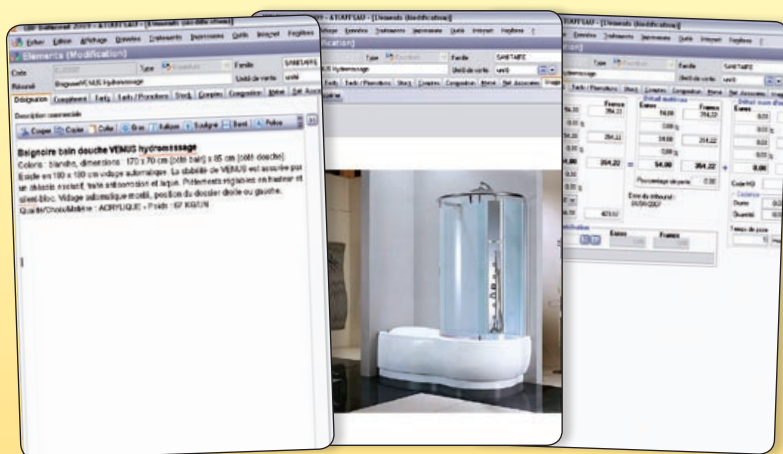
Fichier Edition Affichage Ouvrages Traitements Impressions Outils Internet Fenêtres

Elements (Modification)

Code
Type
Famille SANITAIRE
Baignoire VENUS hydromassage
Unité de vente unité
Résumé

Désignation | Compléments | Tarifs | Tarifs / Fournisseurs | Stock | Comptes | Composition | Métré | Elt. Associés

Description commerciale

Couper | Copier | Coller | Gras | Italique | Souligné | Barré | Police

Baignoire bain douche VENUS hydromassage
Coloris : blanche, dimensions : 170 x 70 cm (côté bain) x 85 cm (côté douche)
Existe en 180 x 100 cm vidage automatique. La stabilité de VENUS est assurée par un châssis évolutif, traité anticorrosion et laqué. Piètements réglables en hauteur et silent bloc. Vidage automatique modif, position du dossier droite ou gauche.
Qualité/Choix/Matière : ACRYLIQUE - Poids : 67 KG/UN

Elements (Modification)
Type
Famille
hydromassage
Unité de vente unité
Tarifs | Tarifs / Fournisseurs | Stock | Comptes | Composition | Métré | Elt. Associés | Image

Elements (Modification)
Famille SANITAIRE
Unité de vente unité
Détail matériaux
Euros
Francs
354,22
354,22
54,00
0,00
54,00
354,22
354,22
Pourcentage de perte 0,00
Date du tarif
Euros
Francs
Code HQ
Durée
Quantité
Temps de pose
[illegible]